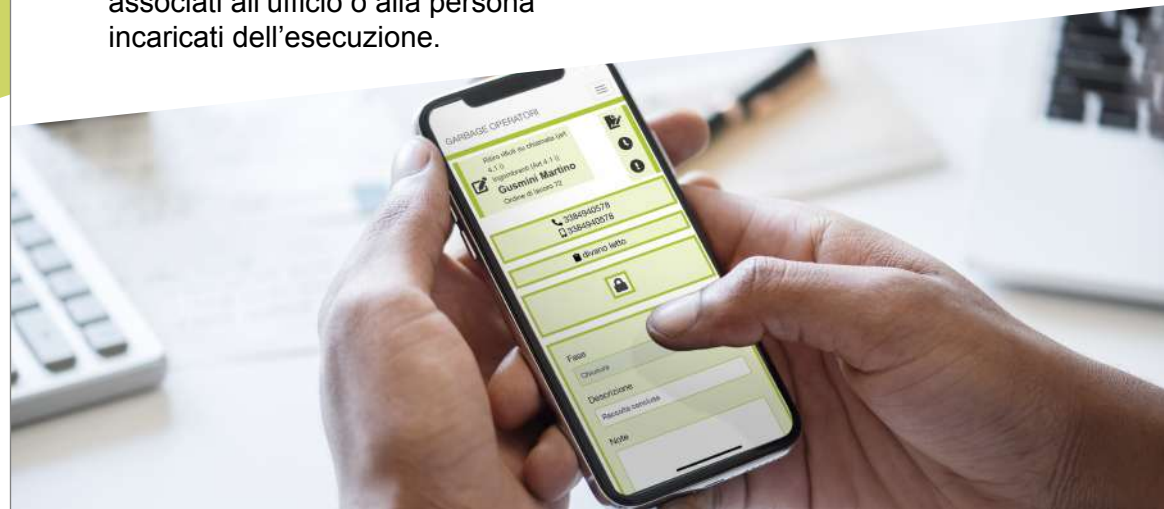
associati all'ufficio o alla persona incaricati dell'esecuzione.

GARBAGE OPERATORI

Ritiro rifiuti su chiamata (art. 4.1 i)
Ingombranti (Art 4.1 i)
Gusmini Martino
Ordine di lavoro 72

3384940578
3384940578

divano letto

Fase
Chiusura

Descrizione
Raccolta conclusa

Note